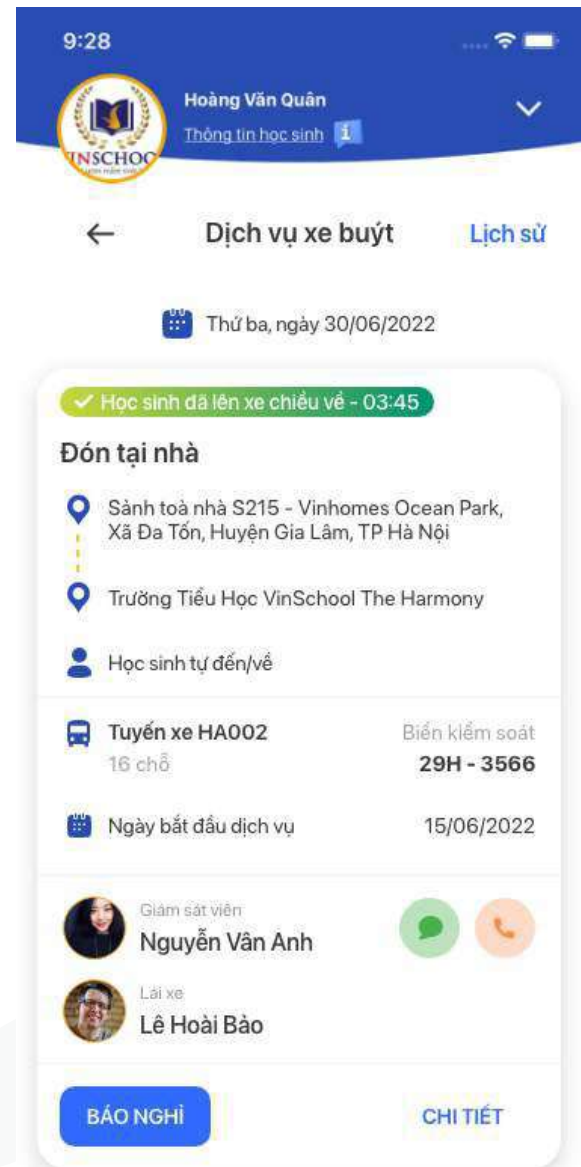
9:28

INSCHOO

Hoàng Văn Quân

Thông tin học sinh

Dịch vụ xe buýt

Lịch sử

Thứ ba, ngày 30/06/2022

Học sinh đã lên xe chiều về - 03:45

Đón tại nhà

Sảnh toà nhà S215 - Vinhomes Ocean Park, Xã Đa Tốn, Huyện Gia Lâm, TP Hà Nội

Trường Tiểu Học VinSchool The Harmony

Học sinh tự đến/về

Tuyến xe HA002

16 chỗ

Biển kiểm soát

29H - 3566

Ngày bắt đầu dịch vụ

15/06/2022

Giám sát viên

Nguyễn Vân Anh

Lái xe

Lê Hoài Bảo

BÁO NGHỈ

CHI TIẾT